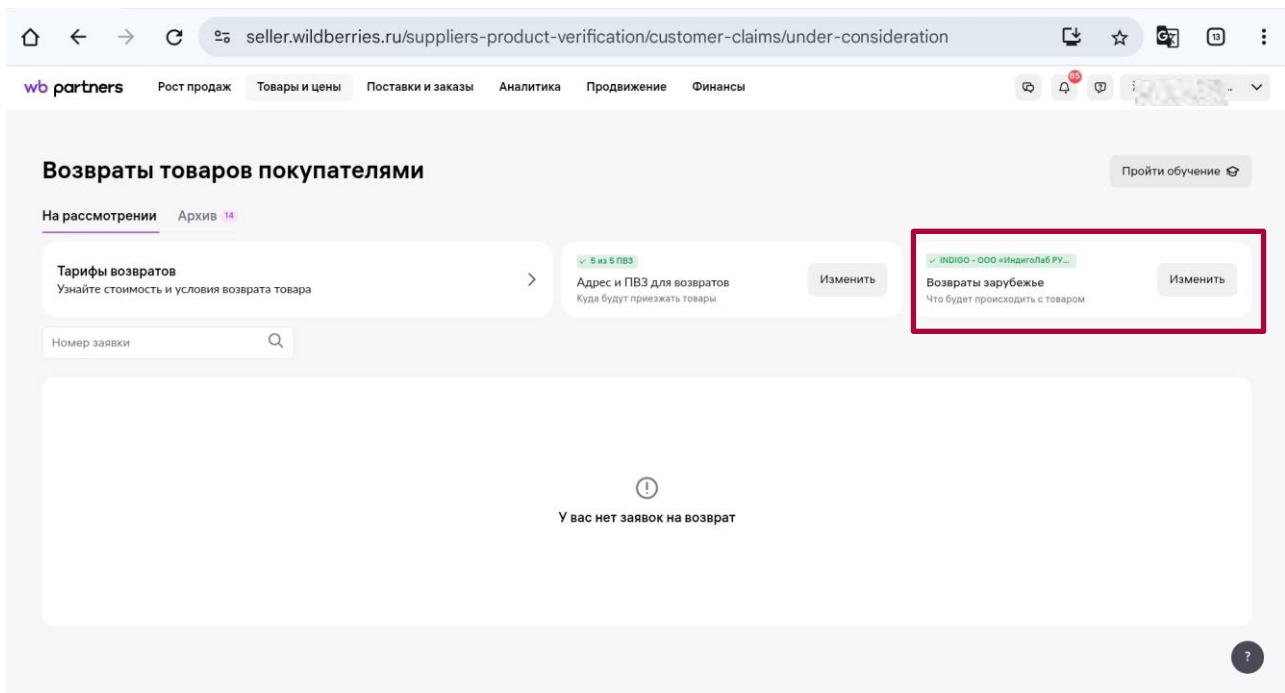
seller.wildberries.ru/suppliers-product-verification/customer-claims/under-consideration

13

wb partners Рост продаж Товары и цены Поставки и заказы Аналитика Продвижение Финансы

85

Возвраты товаров покупателями

Пройти обучение

На рассмотрении Архив 14

Тарифы возвратов
Узнайте стоимость и условия возврата товара

5 из 5 ПВЗ
Адрес и ПВЗ для возвратов
Куда будут приезжать товары
Изменить

INDIGO - ООО «ИндигоЛаб РУ...
Возвраты зарубежье
Что будет происходить с товаром
Изменить

Номер заявки

У вас нет заявок на возврат

?